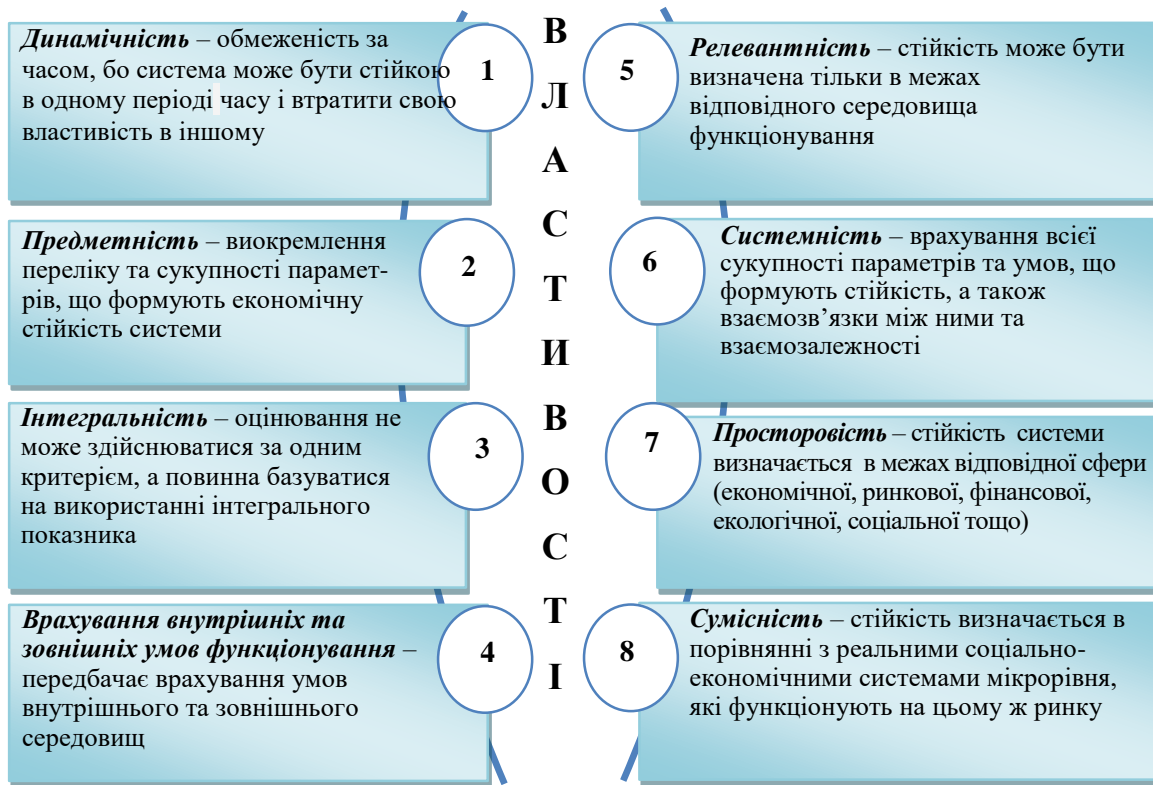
*Динамічність* – обмеженість за часом, бо система може бути стійкою в одному періоді часу і втратити свою властивість в іншому

1

В
Л
А
С
Т
И
В
О
С
Т
І

5

*Релевантність* – стійкість може бути визначена тільки в межах відповідного середовища функціонування

*Предметність* – виокремлення переліку та сукупності параметрів, що формують економічну стійкість системи

2

6

*Системність* – врахування всієї сукупності параметрів та умов, що формують стійкість, а також взаємозв'язки між ними та взаємозалежності

*Інтегральність* – оцінювання не може здійснюватися за одним критерієм, а повинна базуватися на використанні інтегрального показника

3

7

*Просторовість* – стійкість системи визначається в межах відповідної сфери (економічної, ринкової, фінансової, екологічної, соціальної тощо)

*Врахування внутрішніх та зовнішніх умов функціонування* – передбачає врахування умов внутрішнього та зовнішнього середовищ

4

8

*Сумісність* – стійкість визначається в порівнянні з реальними соціально-економічними системами мікрорівня, які функціонують на цьому ж ринку